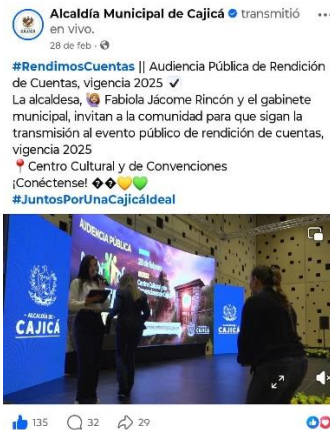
Alcaldía Municipal de Cajicá transmitió en vivo.
28 de feb ·

#RendimosCuentas || Audiencia Pública de Rendición de Cuentas, vigencia 2025 ✓
La alcaldesa, Fabiola Jácome Rincón y el gabinete municipal, invitan a la comunidad para que sigan la transmisión al evento público de rendición de cuentas, vigencia 2025
📍Centro Cultural y de Convenciones
¡Conéctense! ��💛💚
#JuntosPorUnaCajicáIdeal

AUDIENCIA PÚBLICA

ALCALDÍA DE CAJICÁ

CAJICÁ

135 32 29